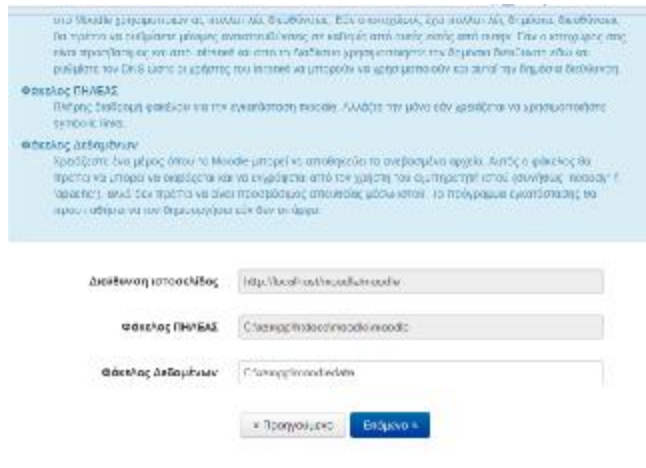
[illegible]

Φάκελος ΠΗΛΕΑΣ
Πλήρης διαδρομή φακέλου για την εγκατάσταση moodle. Αλλάξτε την μόνο εάν χρειάζεται να χρησιμοποιήσετε symbolic links.

Φάκελος Δεδομένων
Χρειάζεστε ένα μέρος όπου το Moodle μπορεί να αποθηκεύει τα ανεβασμένα αρχεία. Αυτός ο φάκελος θα πρέπει να μπορεί να διαβάζεται και να εγγράφεται από τον χρήστη του εξυπηρετητή ιστού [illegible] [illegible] αλλά δεν πρέπει να είναι προσβάσιμος απευθείας μέσω ιστού. Το πρόγραμμα εγκατάστασης θα προσπαθήσει να τον δημιουργήσει εάν δεν υπάρχει.

Διεύθυνση ιστοσελίδας | http://localhost/moodle/moodle

Φάκελος ΠΗΛΕΑΣ | C:\xampp\htdocs\moodle\moodle

Φάκελος Δεδομένων | C:\xampp\moodledata

« Προηγούμενο | Επόμενο »